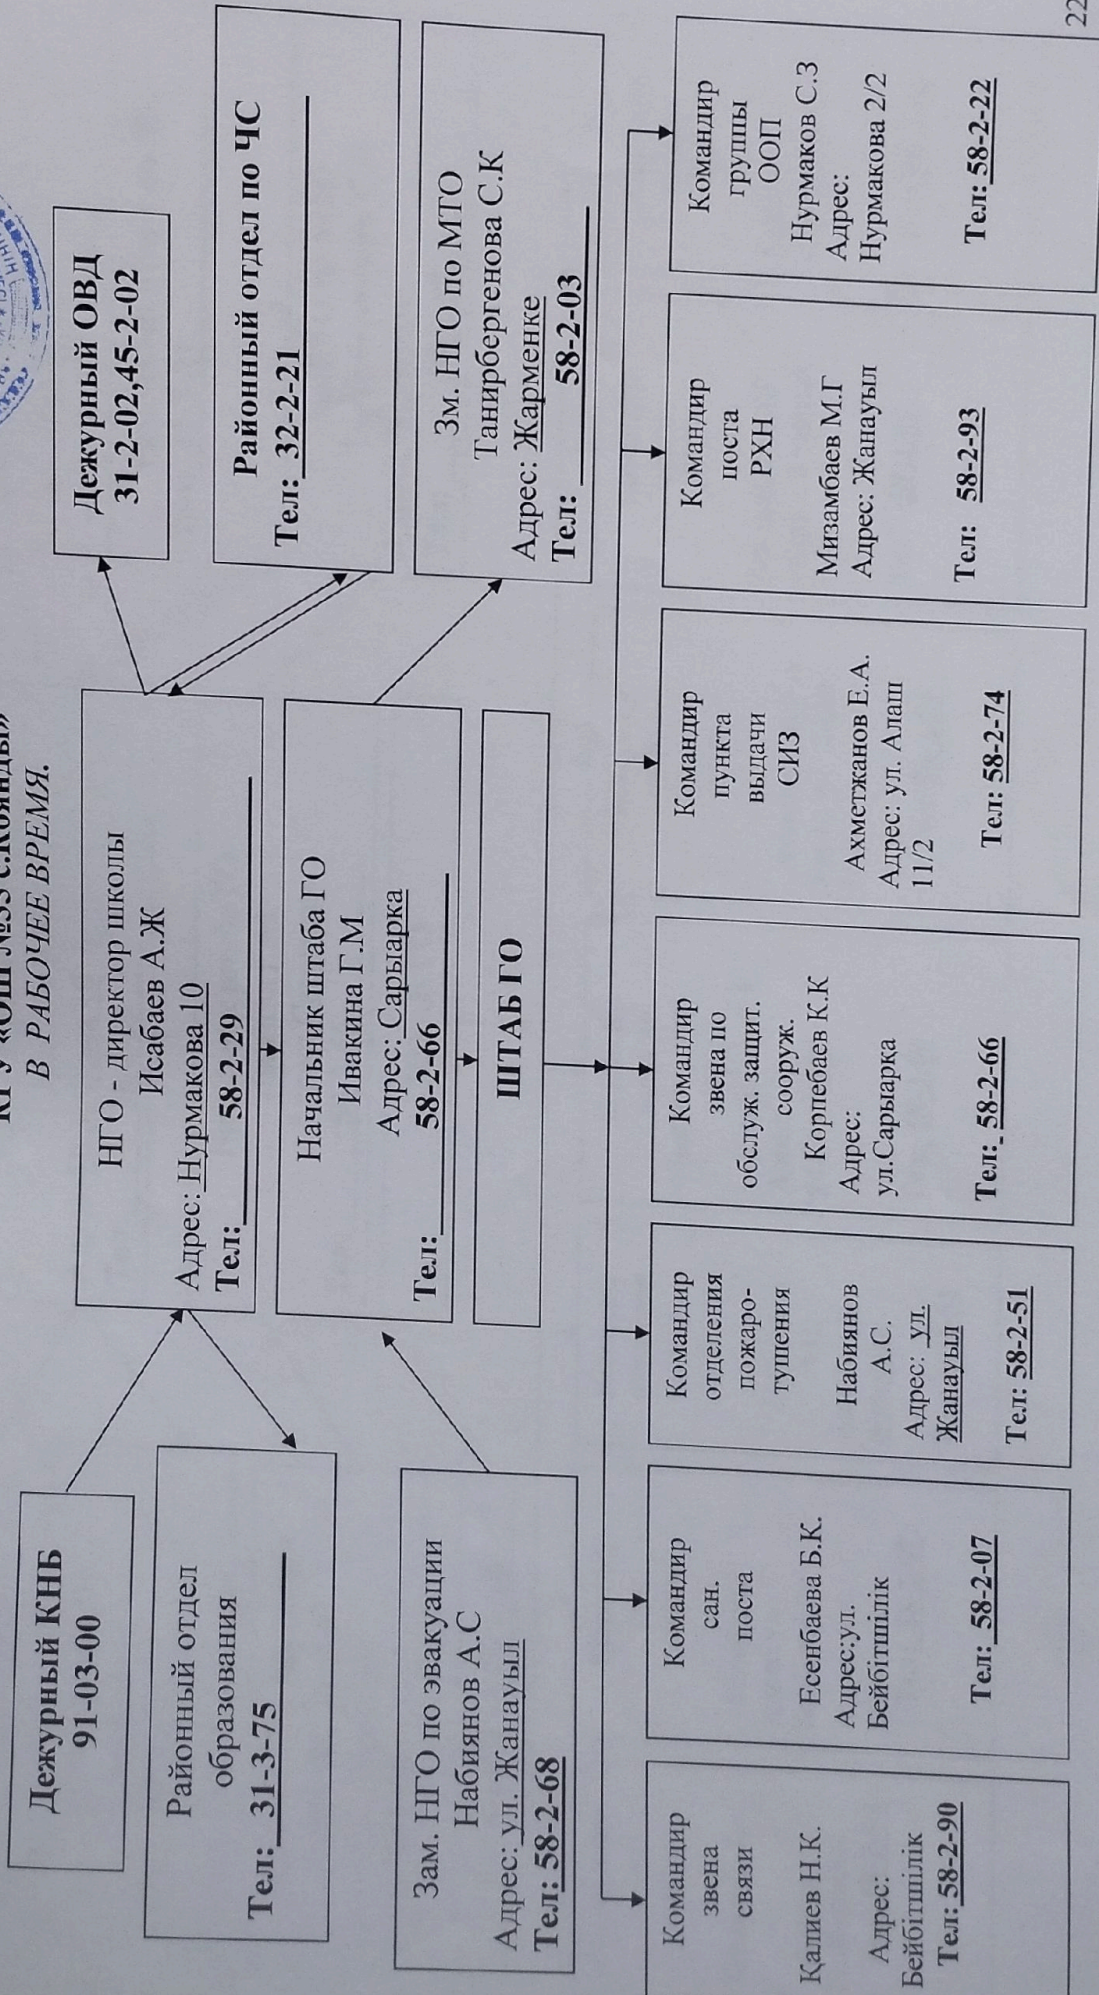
КГУ «ОШ №33 с.Койнды»
В РАБОЧЕЕ ВРЕМЯ.

Дежурный КНБ
91-03-00

Районный отдел образования
Тел: 31-3-75

Зам. НГО по эвакуации
Набиянов А.С
Адрес: ул. Жанауыл
Тел: 58-2-68

НГО - директор школы
Исабаев А.Ж
Адрес: Нурмакова 10
Тел: 58-2-29

Начальник штаба ГО
Ивакина Г.М
Адрес: Сарыарка
Тел: 58-2-66

ШТАБ ГО

Дежурный ОВД
31-2-02,45-2-02

Районный отдел по ЧС
Тел: 32-2-21

Зм. НГО по МТО
Танирбергенова С.К
Адрес: Жарменке
Тел: 58-2-03

Командир звена связи
Қалиев Н.К.
Адрес: Бейбітшілік
Тел: 58-2-90

Командир сан. поста
Есенбаева Б.К.
Адрес:ул. Бейбітшілік
Тел: 58-2-07

Командир отделения пожаротушения
Набиянов А.С.
Адрес: ул. Жанауыл
Тел: 58-2-51

Командир звена по обслуж. защит. сооруж.
Корпебаев К.К
Адрес: ул.Сарыарка
Тел: 58-2-66

Командир пункта выдачи СИЗ
Ахметжанов Е.А.
Адрес: ул. Алаш 11/2
Тел: 58-2-74

Командир поста РХН
Мизамбаев М.Г
Адрес: Жанауыл
Тел: 58-2-93

Командир группы ООП
Нурмаков С.З
Адрес: Нурмакова 2/2
Тел: 58-2-22

22